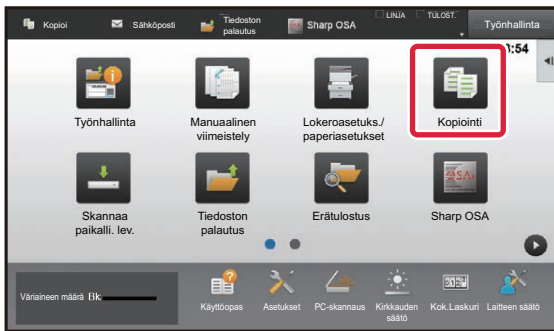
Kopioi Sähköposti Tiedoston palautus Sharp OSA LINJA TULOST. Työnhallinta

:54

Työnhallinta

Manuaalinen viimeistely

Lokeroasetuks./ paperiasetukset

Kopiointi

Skannaa paikalli. lev.

Tiedoston palautus

Erätulostus

Sharp OSA

Väriaineen määrä Bk

Käyttöopas

Asetukset

PC-skannaus

Kirkkauden säätö

Kok.Laskuri

Laitteen säätö